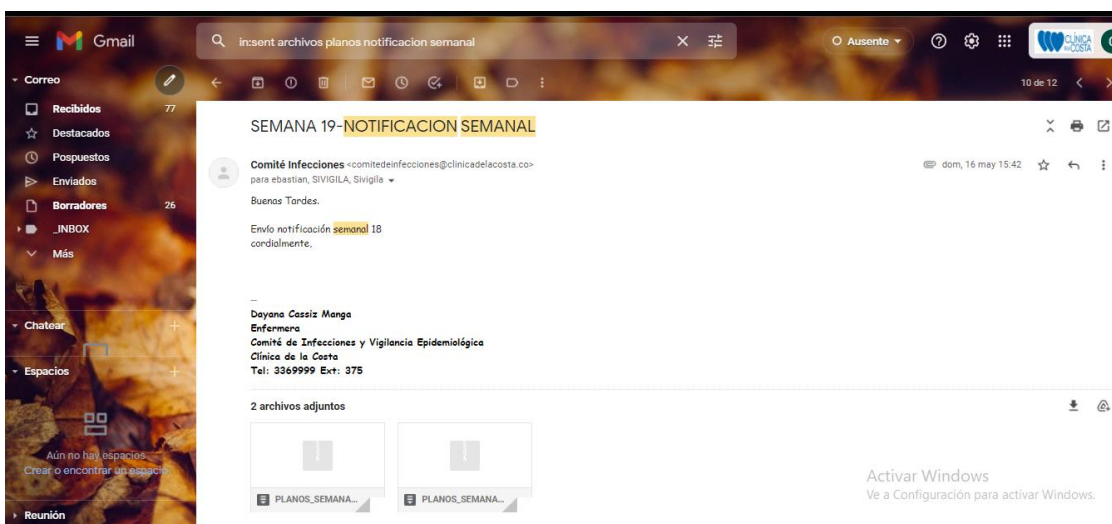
Gmail

in:sent archivos planos notificacion semanal

Ausente

CLÍNICA DE LA COSTA

Correo

Recibidos 77
Destacados
Pospuestos
Enviados
Borradores 26
_INBOX
Más

Chatear

Espacios

Aún no hay espacios
Crear o encontrar un espacio

Reunión

10 de 12

SEMANA 19-NOTIFICACION SEMANAL

Comité Infecciones <comitedeinfecciones@clinicadelacosta.co>
para ebastian, SIVIGILA, Sivigila

dom, 16 may 15:42

Buenas Tardes.

Envio notificación semanal 18
cordialmente,

--
Dayana Cassiz Manga
Enfermera
Comité de Infecciones y Vigilancia Epidemiológica
Clínica de la Costa
Tel: 3369999 Ext: 375

2 archivos adjuntos

PLANOS_SEMANA...

PLANOS_SEMANA...

Activar Windows
Ve a Configuración para activar Windows.